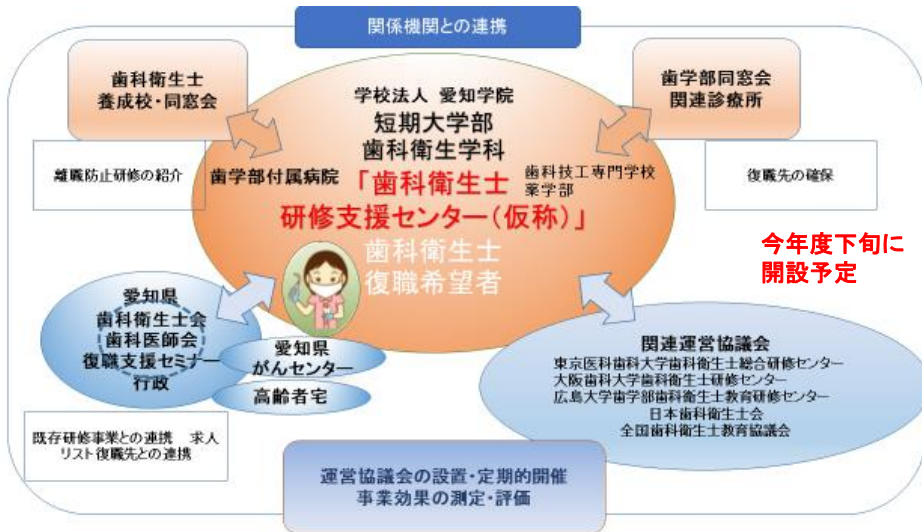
関係機関との連携

歯科衛生士
養成校・同窓会

歯学部同窓会
関連診療所

学校法人 愛知学院
短期大学部
歯科衛生学科

離職防止研修の紹介

歯学部付属病院

歯科技工専門学校
薬学部

復職先の確保

「歯科衛生士
研修支援センター(仮称)」

歯科衛生士
復職希望者

今年度下旬に
開設予定

愛知県
歯科衛生士会
歯科医師会
復職支援セミナー
行政

愛知県
がんセンター

高齢者宅

関連運営協議会
東京医科歯科大学歯科衛生士総合研修センター
大阪歯科大学歯科衛生士研修センター
広島大学歯学部歯科衛生士教育研修センター
日本歯科衛生士会
全国歯科衛生士教育協議会

既存研修事業との連携 求人リスト復職先との連携

運営協議会の設置・定期的開催
事業効果の測定・評価